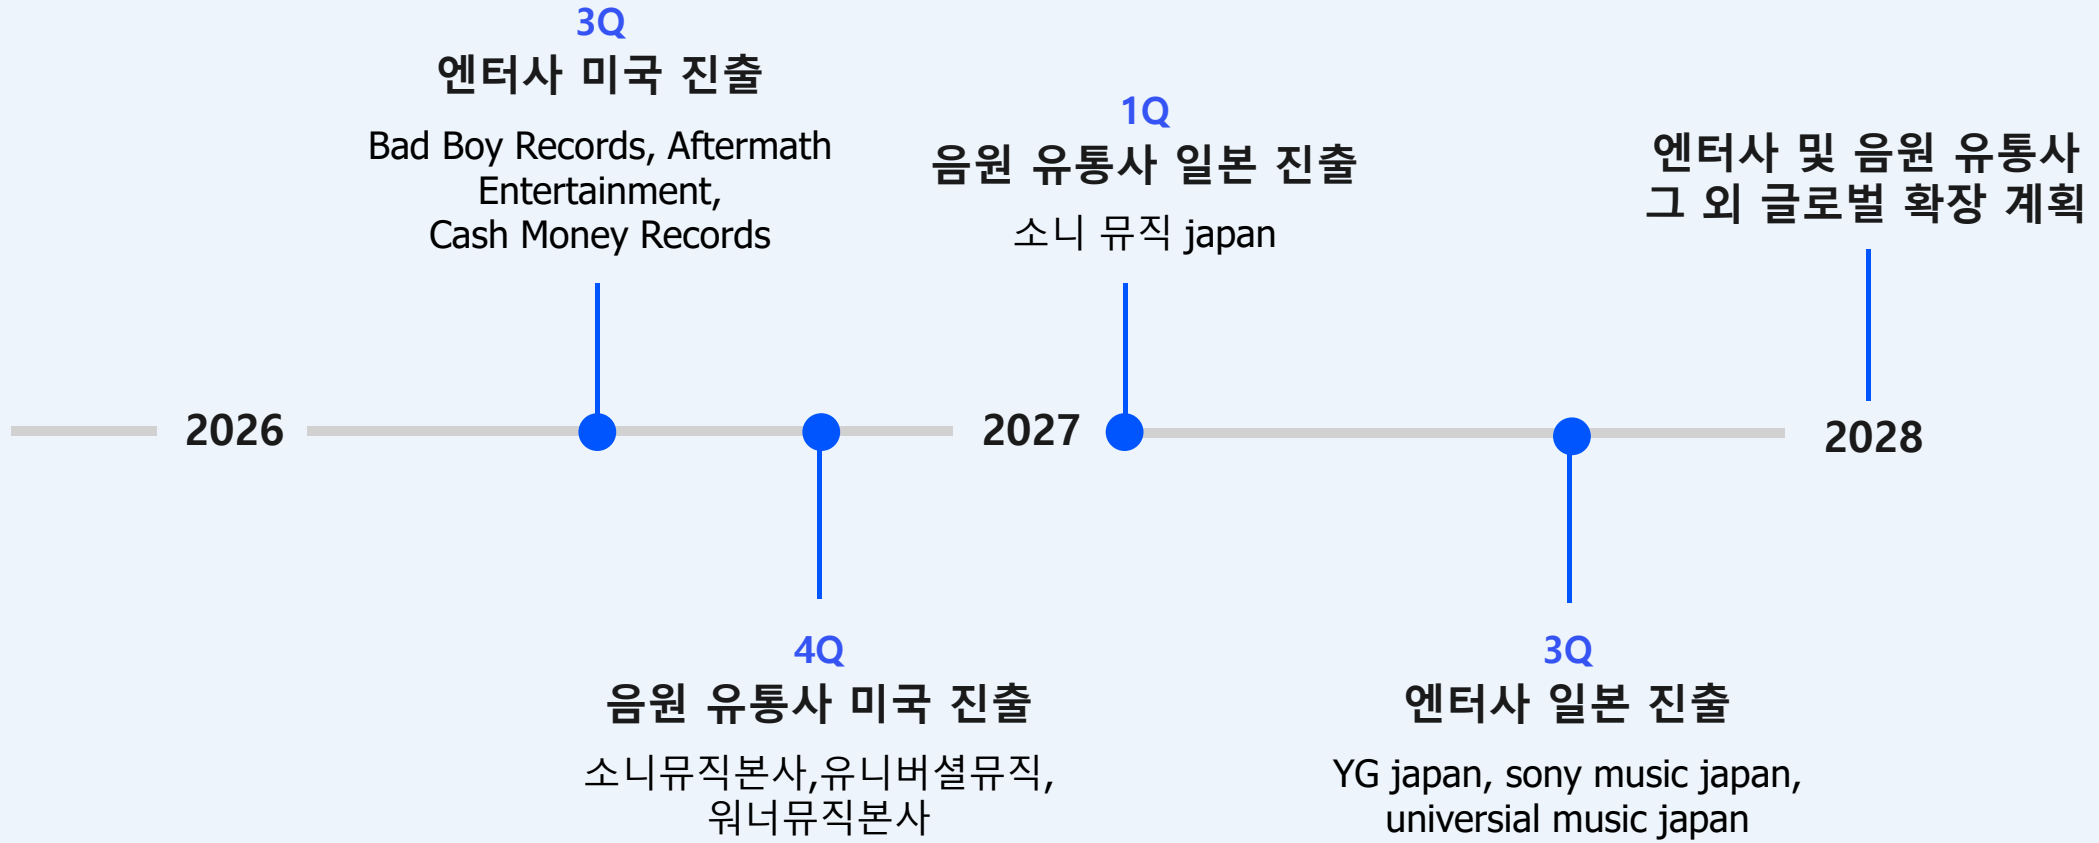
3Q
엔터사 미국 진출

Bad Boy Records, Aftermath Entertainment, Cash Money Records

1Q
음원 유통사 일본 진출

소니 뮤직 japan

엔터사 및 음원 유통사 그 외 글로벌 확장 계획

2026

2027

2028

4Q
음원 유통사 미국 진출

소니뮤직본사,유니버셜뮤직, 워너뮤직본사

3Q
엔터사 일본 진출

YG japan, sony music japan, universial music japan